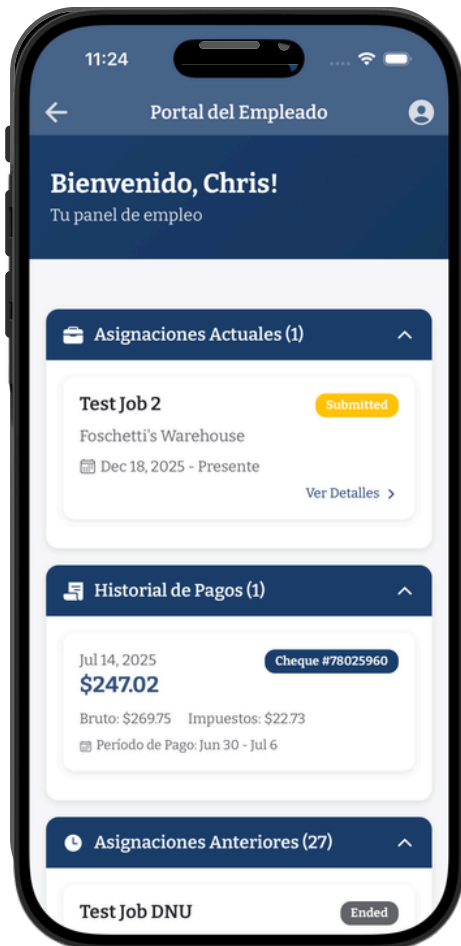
11:24

Portal del Empleado

Bienvenido, Chris!
Tu panel de empleo

Asignaciones Actuales (1)

Test Job 2
Submitted
Foschetti's Warehouse
Dec 18, 2025 - Presente
Ver Detalles

Historial de Pagos (1)

Jul 14, 2025
Cheque #78025960
$247.02
Bruto: $269.75 Impuestos: $22.73
Período de Pago: Jun 30 - Jul 6

Asignaciones Anteriores (27)

Test Job DNU
Ended